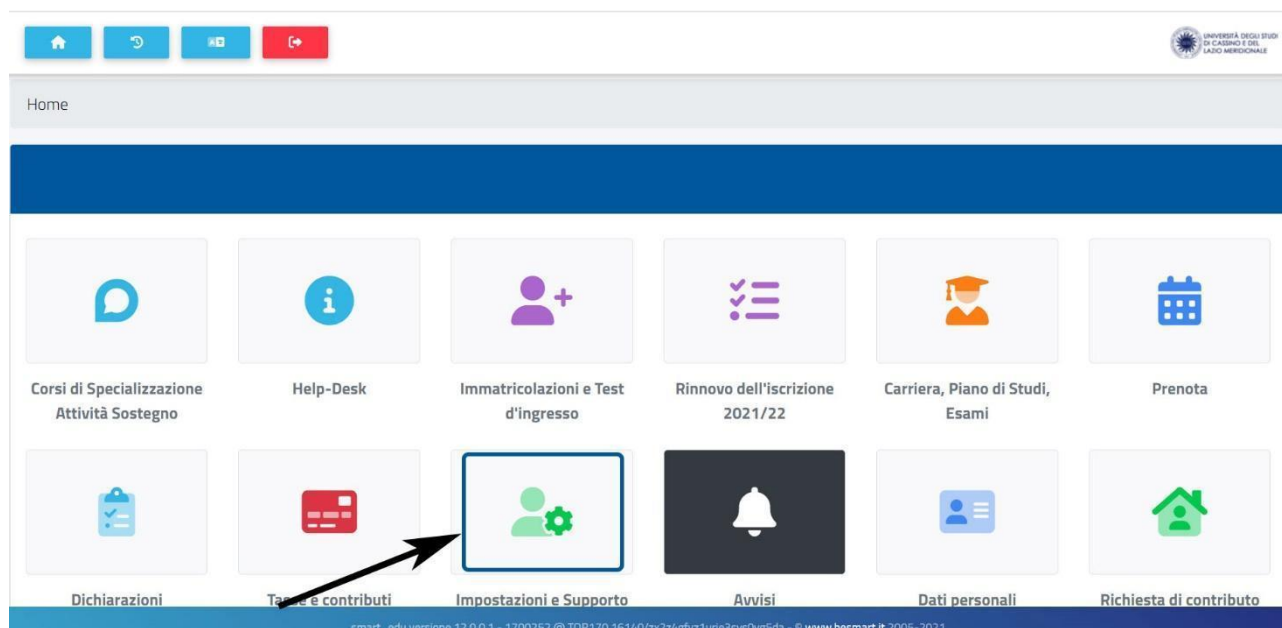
UNIVERSITÀ DEGLI STUDI DI CASSINO E DEL LAZIO MERIDIONALE

Home

Corsi di Specializzazione Attività Sostegno

Help-Desk

Immatricolazioni e Test d'ingresso

Rinnovo dell'iscrizione 2021/22

Carriera, Piano di Studi, Esami

Prenota

Dichiarazioni

Tasse e contributi

Impostazioni e Supporto

Avvisi

Dati personali

Richiesta di contributo

smart_edu versione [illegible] - © www.besmart.it 2006-2021